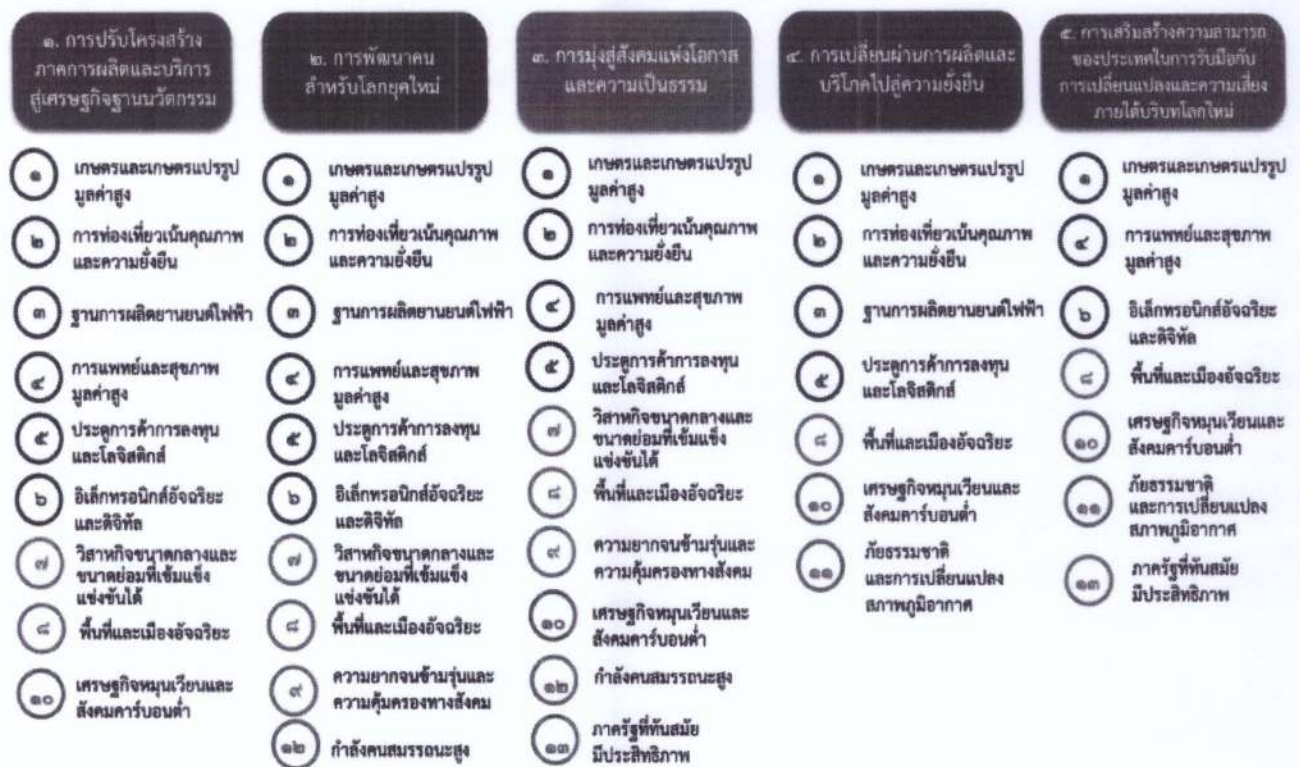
๑. การปรับโครงสร้างภาคการผลิตและบริการสู่เศรษฐกิจฐานนวัตกรรม

๑ เกษตรและเกษตรแปรรูปมูลค่าสูง

๒ การท่องเที่ยวเน้นคุณภาพและความยั่งยืน

๓ ฐานการผลิตยานยนต์ไฟฟ้า

๔ การแพทย์และสุขภาพมูลค่าสูง

๕ ประตูการค้าการลงทุนและโลจิสติกส์

๖ อิเล็กทรอนิกส์อัจฉริยะและดิจิทัล

๗ วิสาหกิจขนาดกลางและขนาดย่อมที่เข้มแข็งแข่งขันได้

๘ พื้นที่และเมืองอัจฉริยะ

๑๐ เศรษฐกิจหมุนเวียนและสังคมคาร์บอนต่ำ

๒. การพัฒนาคนสำหรับโลกยุคใหม่

๑ เกษตรและเกษตรแปรรูปมูลค่าสูง

๒ การท่องเที่ยวเน้นคุณภาพและความยั่งยืน

๓ ฐานการผลิตยานยนต์ไฟฟ้า

๔ การแพทย์และสุขภาพมูลค่าสูง

๕ ประตูการค้าการลงทุนและโลจิสติกส์

๖ อิเล็กทรอนิกส์อัจฉริยะและดิจิทัล

๗ วิสาหกิจขนาดกลางและขนาดย่อมที่เข้มแข็งแข่งขันได้

๘ พื้นที่และเมืองอัจฉริยะ

๙ ความยากจนข้ามรุ่นและความคุ้มครองทางสังคม

๑๒ กำลังคนสมรรถนะสูง

๓. การมุ่งสู่สังคมแห่งโอกาสและความเป็นธรรม

๑ เกษตรและเกษตรแปรรูปมูลค่าสูง

๒ การท่องเที่ยวเน้นคุณภาพและความยั่งยืน

๔ การแพทย์และสุขภาพมูลค่าสูง

๕ ประตูการค้าการลงทุนและโลจิสติกส์

๗ วิสาหกิจขนาดกลางและขนาดย่อมที่เข้มแข็งแข่งขันได้

๘ พื้นที่และเมืองอัจฉริยะ

๙ ความยากจนข้ามรุ่นและความคุ้มครองทางสังคม

๑๐ เศรษฐกิจหมุนเวียนและสังคมคาร์บอนต่ำ

๑๒ กำลังคนสมรรถนะสูง

๑๓ ภาครัฐที่ทันสมัยมีประสิทธิภาพ

๔. การเปลี่ยนผ่านการผลิตและบริโภคไปสู่ความยั่งยืน

๑ เกษตรและเกษตรแปรรูปมูลค่าสูง

๒ การท่องเที่ยวเน้นคุณภาพและความยั่งยืน

๓ ฐานการผลิตยานยนต์ไฟฟ้า

๕ ประตูการค้าการลงทุนและโลจิสติกส์

๘ พื้นที่และเมืองอัจฉริยะ

๑๐ เศรษฐกิจหมุนเวียนและสังคมคาร์บอนต่ำ

๑๑ ภัยธรรมชาติและการเปลี่ยนแปลงสภาพภูมิอากาศ

๕. การเสริมสร้างความสามารถของประเทศในการรับมือกับการเปลี่ยนแปลงและความเสี่ยงภายใต้บริบทโลกใหม่

๑ เกษตรและเกษตรแปรรูปมูลค่าสูง

๔ การแพทย์และสุขภาพมูลค่าสูง

๖ อิเล็กทรอนิกส์อัจฉริยะและดิจิทัล

๘ พื้นที่และเมืองอัจฉริยะ

๑๐ เศรษฐกิจหมุนเวียนและสังคมคาร์บอนต่ำ

๑๑ ภัยธรรมชาติและการเปลี่ยนแปลงสภาพภูมิอากาศ

๑๓ ภาครัฐที่ทันสมัยมีประสิทธิภาพ